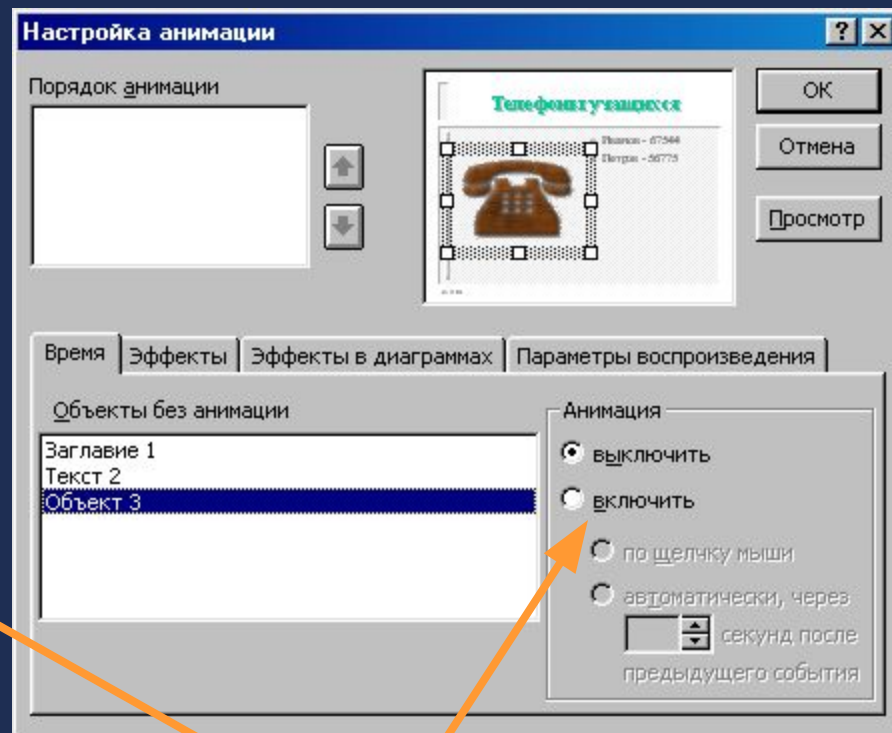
Настройка анимации

?

X

Порядок анимации

Телефоны учащихся

Иванов - 67344

Петров - 56775

OK

Отмена

Просмотр

Время

Эффекты

Эффекты в диаграммах

Параметры воспроизведения

Объекты без анимации

Заглавие 1

Текст 2

Объект 3

Анимация

выключить

включить

по щелчку мыши

автоматически, через

секунд после предыдущего события